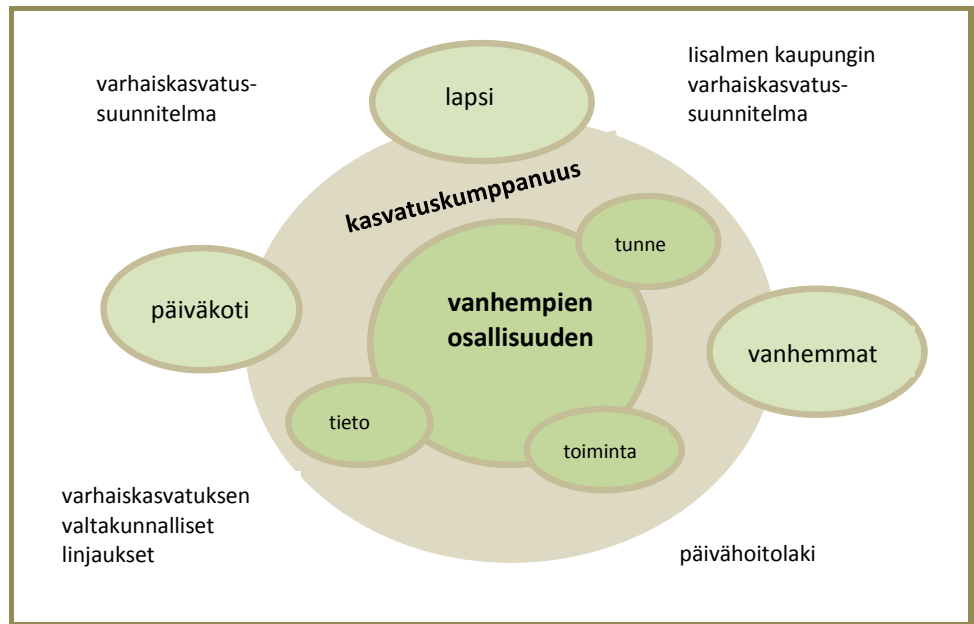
varhaiskasvatussuunnitelma

lapsi

Iisalmen kaupungin varhaiskasvatussuunnitelma

kasvatuskumppanuus

tunne

päiväkoti

vanhempien osallisuuden

vanhemmat

tieto

toiminta

varhaiskasvatuksen valtakunnalliset linjaukset

päivähoitolaki